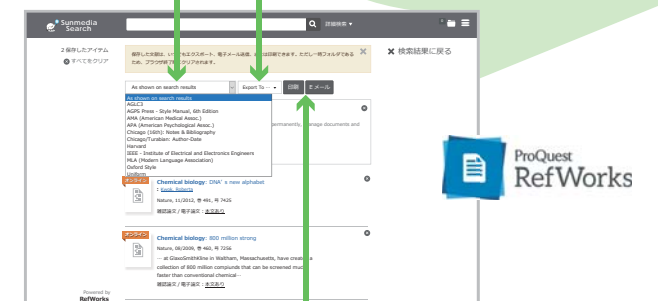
Sunmedia Search

詳細検索 ▾

2 保存したアイテム

すべてをクリア

保存した文献は、いつでもエクスポート、電子メール送信、または印刷できます。ただし一時フォルダであるため、ブラウザ終了時にクリアされます。

検索結果に戻る

As shown on search results

Export To ···

印刷

Eメール

As shown on search results
AGLC3
AGPS Press - Style Manual, 6th Edition
AMA (American Medical Assoc.)
APA (American Psychological Assoc.)
Chicago (16th): Notes & Bibliography
Chicago/Turabian: Author-Date
Harvard
IEEE - Institute of Electrical and Electronics Engineers
MLA (Modern Language Association)
Oxford Style
Uniform

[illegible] permanently, manage documents and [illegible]

オンライン

Chemical biology: DNA' s new alphabet

: Service, Roberts

Nature, 11/2012, 巻 491, 号 7425

雑誌論文 / 電子論文 : 全文あり

オンライン

Chemical biology: 800 million strong

Nature, 08/2009, 巻 460, 号 7256

··· at GlaxoSmithKline in Waltham, Massachusetts, have created a collection of 800 million compounds that can be screened much faster than conventional chemical···

雑誌論文 / 電子論文 : 全文あり

Powered by RefWorks

ProQuest RefWorks